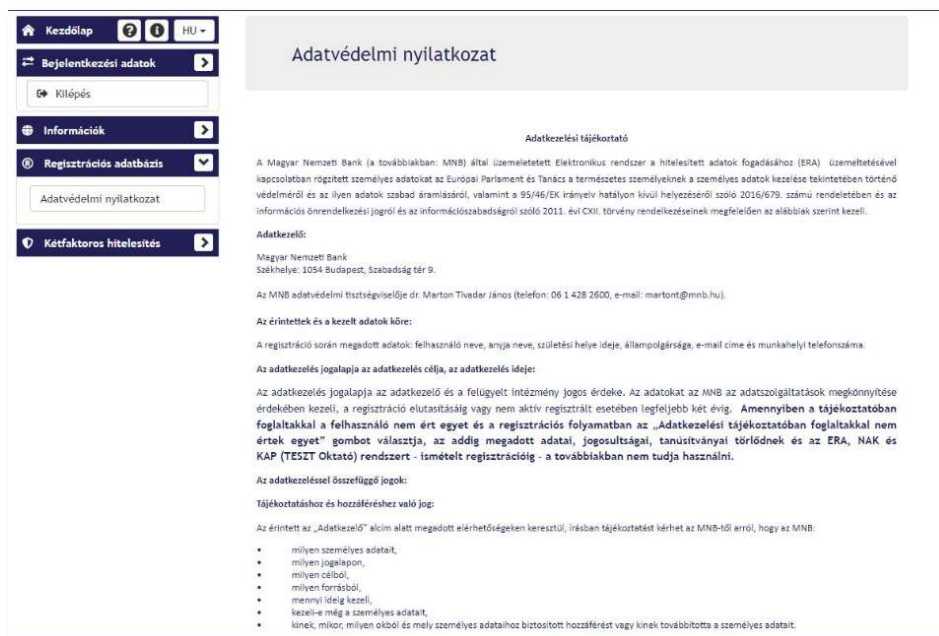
Kezdőlap HU

Bejelentkezési adatok

Kilépés

Információk

Regisztrációs adatbázis

Adatvédelmi nyilatkozat

Kétfaktoros hitelesítés

Adatvédelmi nyilatkozat

Adatkezelési tájékoztató

A Magyar Nemzeti Bank (a továbbiakban: MNB) által üzemeltetett Elektronikus rendszer a hitelesített adatok fogadásához (ERA) üzemeltetésével kapcsolatban rögzített személyes adatokat az Európai Parlament és Tanács a természetes személyeknek a személyes adatok kezelése tekintetében történő védelméről és az ilyen adatok szabad áramlásáról, valamint a 95/46/EK irányelv hatályon kívül helyezéséről szóló 2016/679. számú rendeletében és az információs önrendelkezési jogról és az információszabadságról szóló 2011. évi CXII. törvény rendelkezéseinek megfelelően az alábbiak szerint kezeli.

Adatkezelő:

Magyar Nemzeti Bank
Székhelye: 1054 Budapest, Szabadság tér 9.

Az MNB adatvédelmi tisztségviselője dr. Marton Tivadar János (telefon: 06 1 428 2600, e-mail: martont@mnb.hu).

Az érintettek és a kezelt adatok köre:

A regisztráció során megadott adatok: felhasználó neve, anyja neve, születési helye ideje, állampolgársága, e-mail címe és munkahelyi telefonszáma.

Az adatkezelés jogalapja az adatkezelés célja, az adatkezelés ideje:

Az adatkezelés jogalapja az adatkezelő és a felügyelt intézmény jogos érdeke. Az adatokat az MNB az adatszolgáltatások megkönnyítése érdekében kezeli, a regisztráció elutasításáig vagy nem aktív regisztrált esetében legfeljebb két évig. Amennyiben a tájékoztatóban foglaltakkal a felhasználó nem ért egyet és a regisztrációs folyamatban az „Adatkezelési tájékoztatóban foglaltakkal nem értek egyet" gombot választja, az addig megadott adatai, jogosultságai, tanúsítványai törlődnek és az ERA, NAK és KAP (TESZT Oktató) rendszert - ismételt regisztrációig - a továbbiakban nem tudja használni.

Az adatkezeléssel összefüggő jogok:

Tájékoztatáshoz és hozzáféréshez való jog:

Az érintett az „Adatkezelő" alcím alatt megadott elérhetőségeken keresztül, írásban tájékoztatást kérhet az MNB-től arról, hogy az MNB:

• milyen személyes adatait,
• milyen jogalapon,
• milyen célból,
• milyen forrásból,
• mennyi ideig kezeli,
• kezeli-e még a személyes adatait,
• kinek, mikor, milyen okból és mely személyes adataihoz biztosított hozzáférést vagy kinek továbbította a személyes adatait.